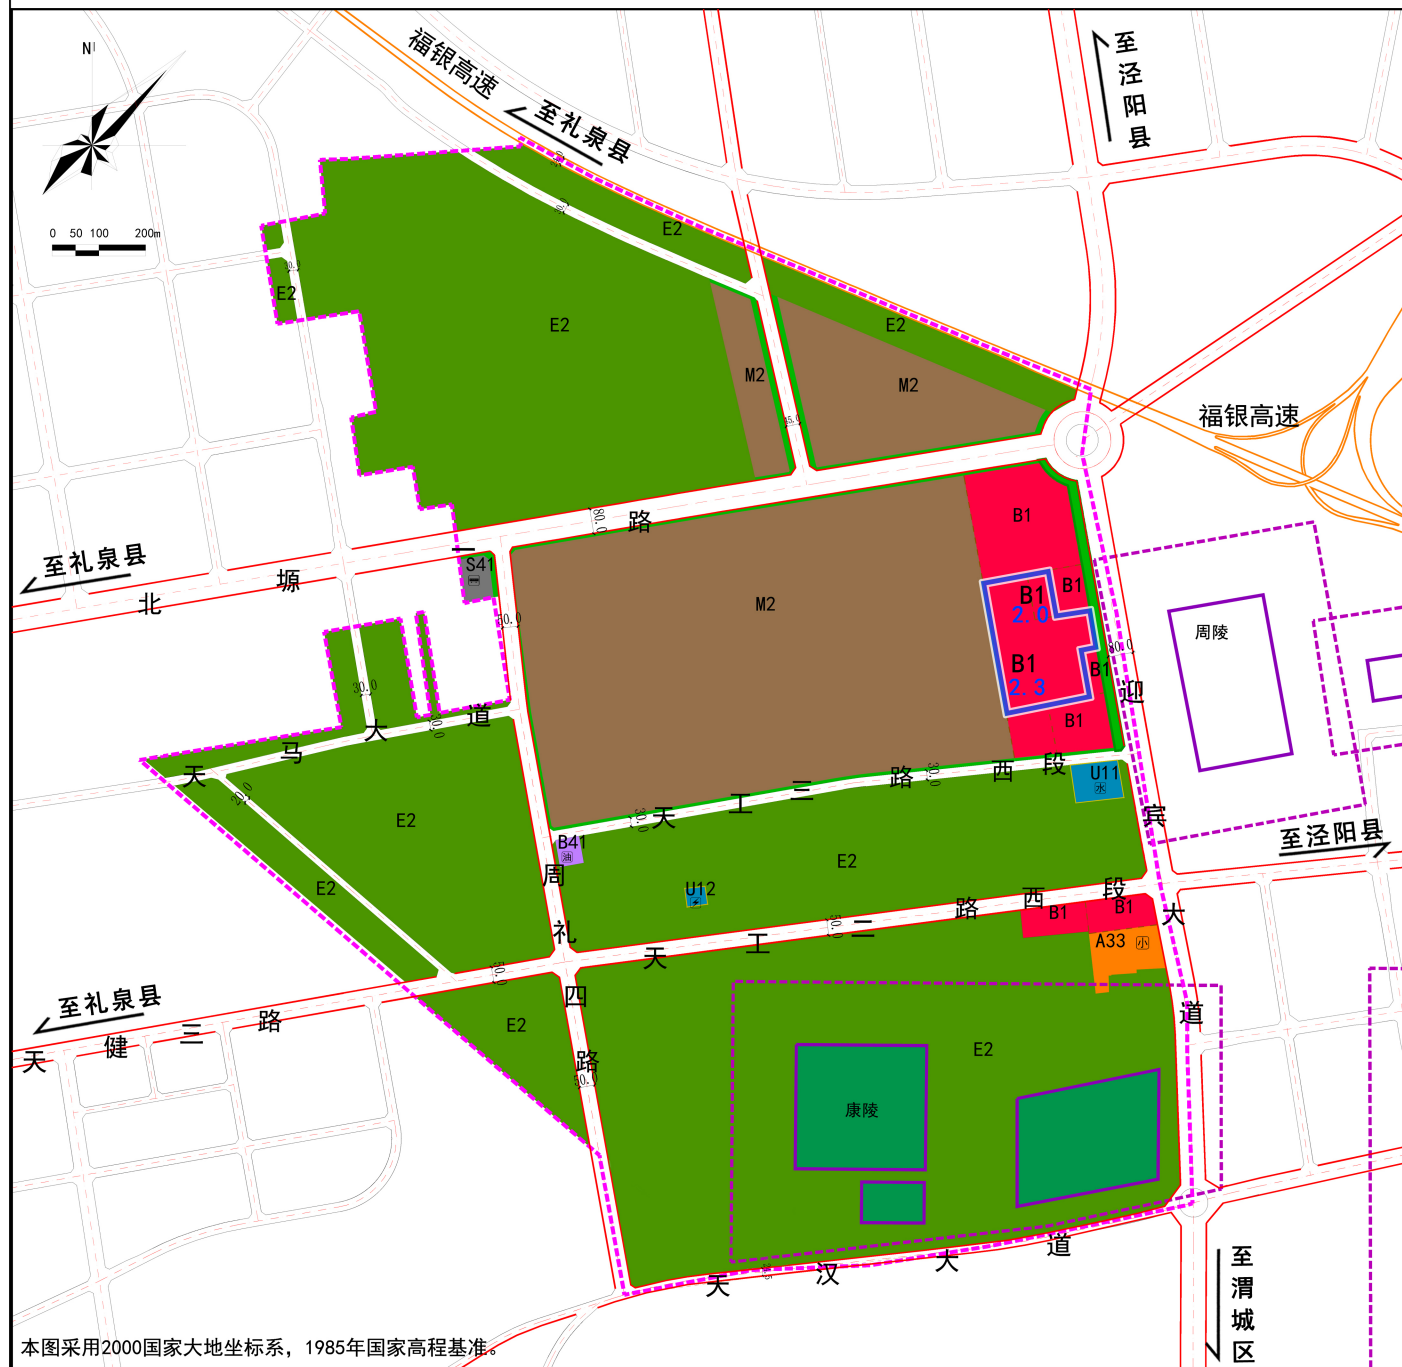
N

0 50 100 200m

福银高速

至礼泉县

至泾阳县

E2

E2

E2

E2

M2

M2

福银高速

路

至礼泉县

北 塬

S41

M2

B1

B1
2.0

B1

B1
2.3

B1

B1

周陵

迎

道

大

马

天

E2

E2

天 工 三 路 西 段

U11
水

宾

至泾阳县

B41
油

E2

周

U12

西 段

B1 B1

礼

天 工 二 路

A33 小

大

四

至礼泉县

天 健 三 路

E2

道

路

E2

康陵

天 汉 大 道

至渭城区

本图采用2000国家大地坐标系，1985年国家高程基准。